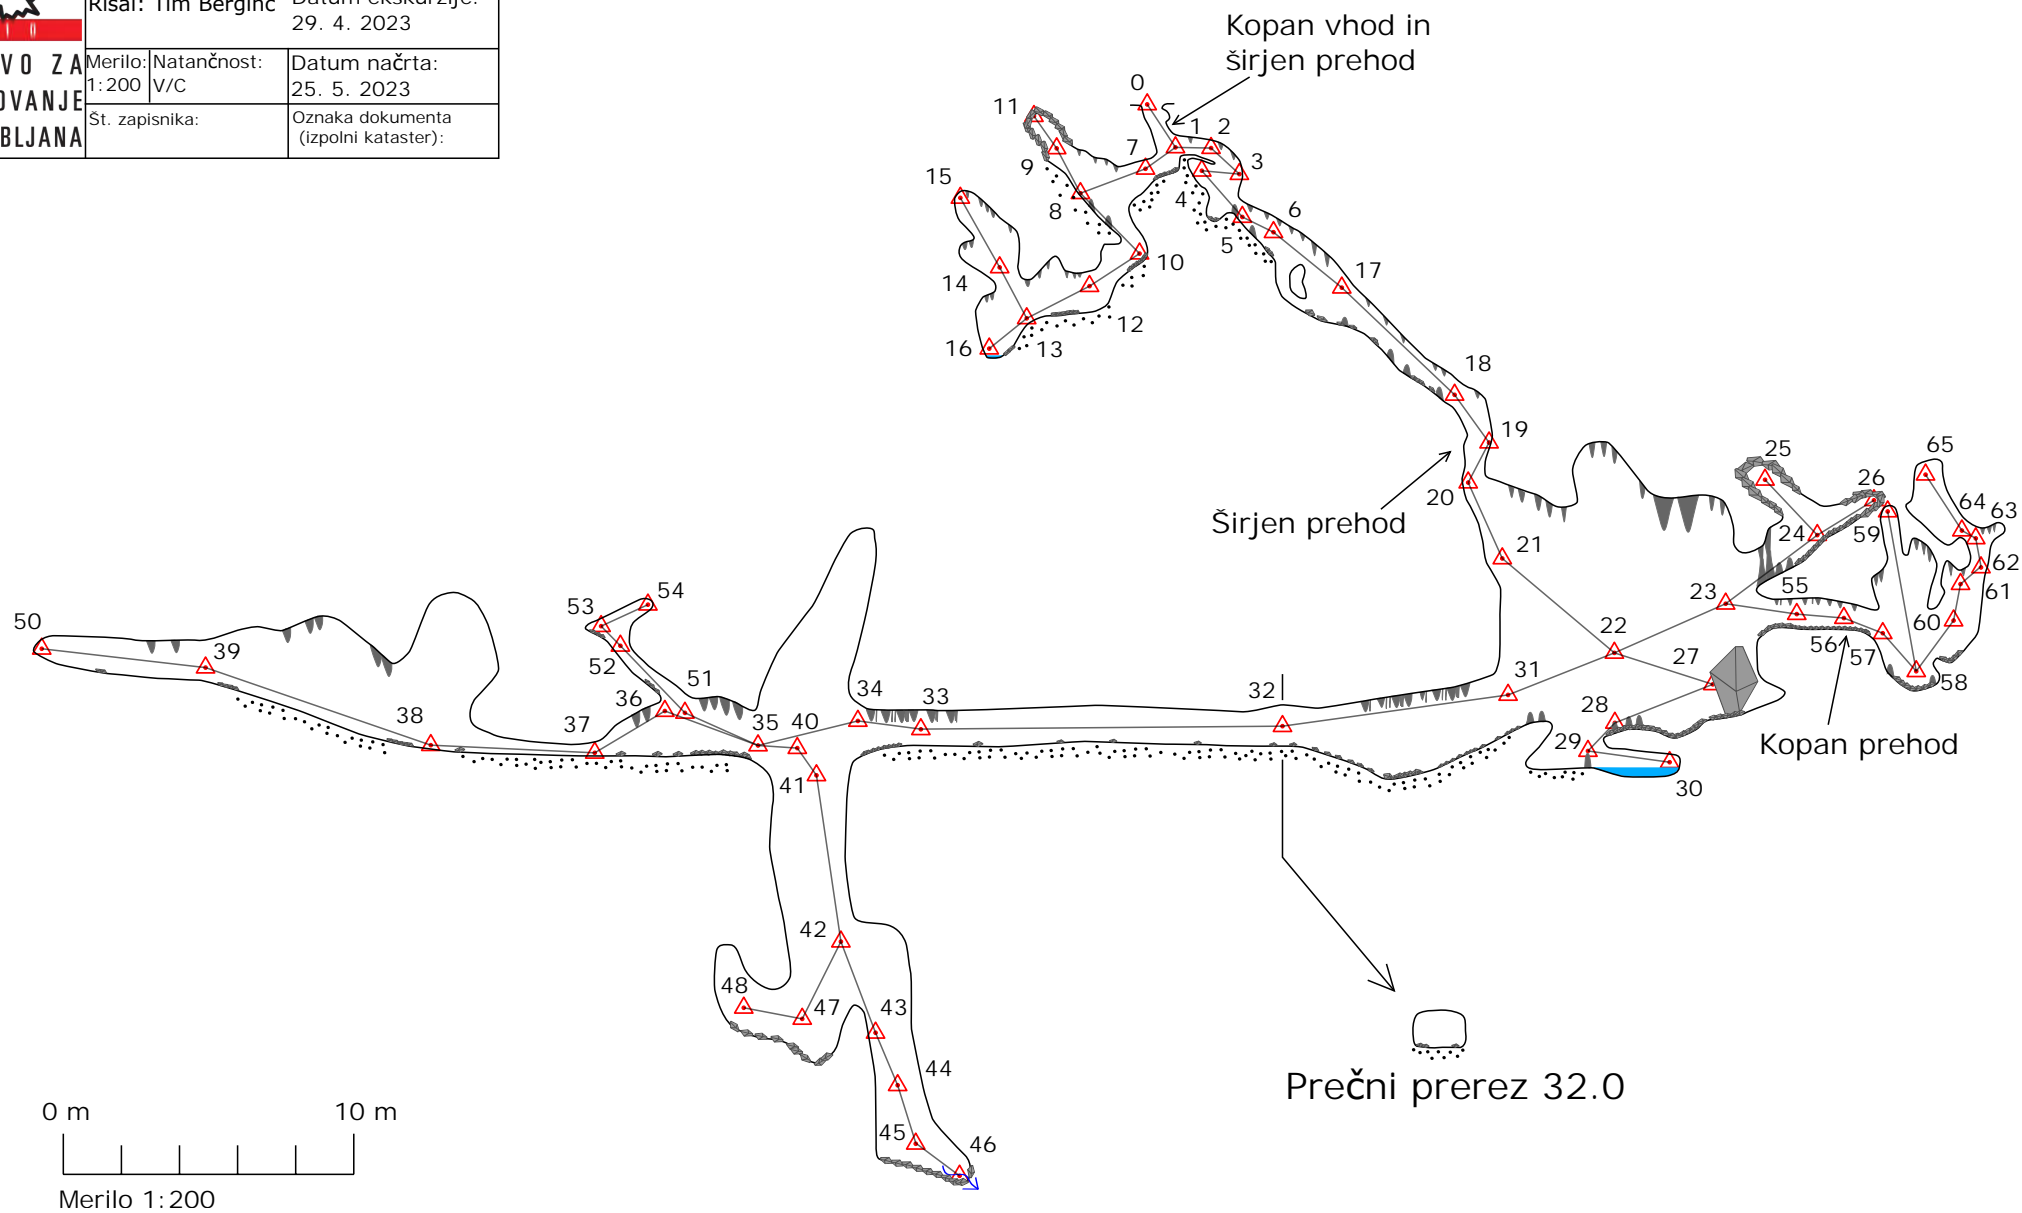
VO ZA
OVANJE
BLJANA

Risal: Tim Berginc
Datum ekskurzije:
29. 4. 2023

| Merilo: 1:200 | Natančnost: V/C | Datum načrta: 25. 5. 2023 |
|---|---|---|
| Št. zapisnika: | | Oznaka dokumenta (izpolni kataster): |

Kopan vhod in širjen prehod

0 1 2 3 4 5 6 7 8 9 10 11 12 13 14 15 16 17 18 19 20 21 22 23 24 25 26 27 28 29 30 31 32 33 34 35 36 37 38 39 40 41 42 43 44 45 46 47 48 50 51 52 53 54 55 56 57 58 59 60 61 62 63 64 65

Širjen prehod

Kopan prehod

Prečni prerez 32.0

0 m
10 m
Merilo 1:200